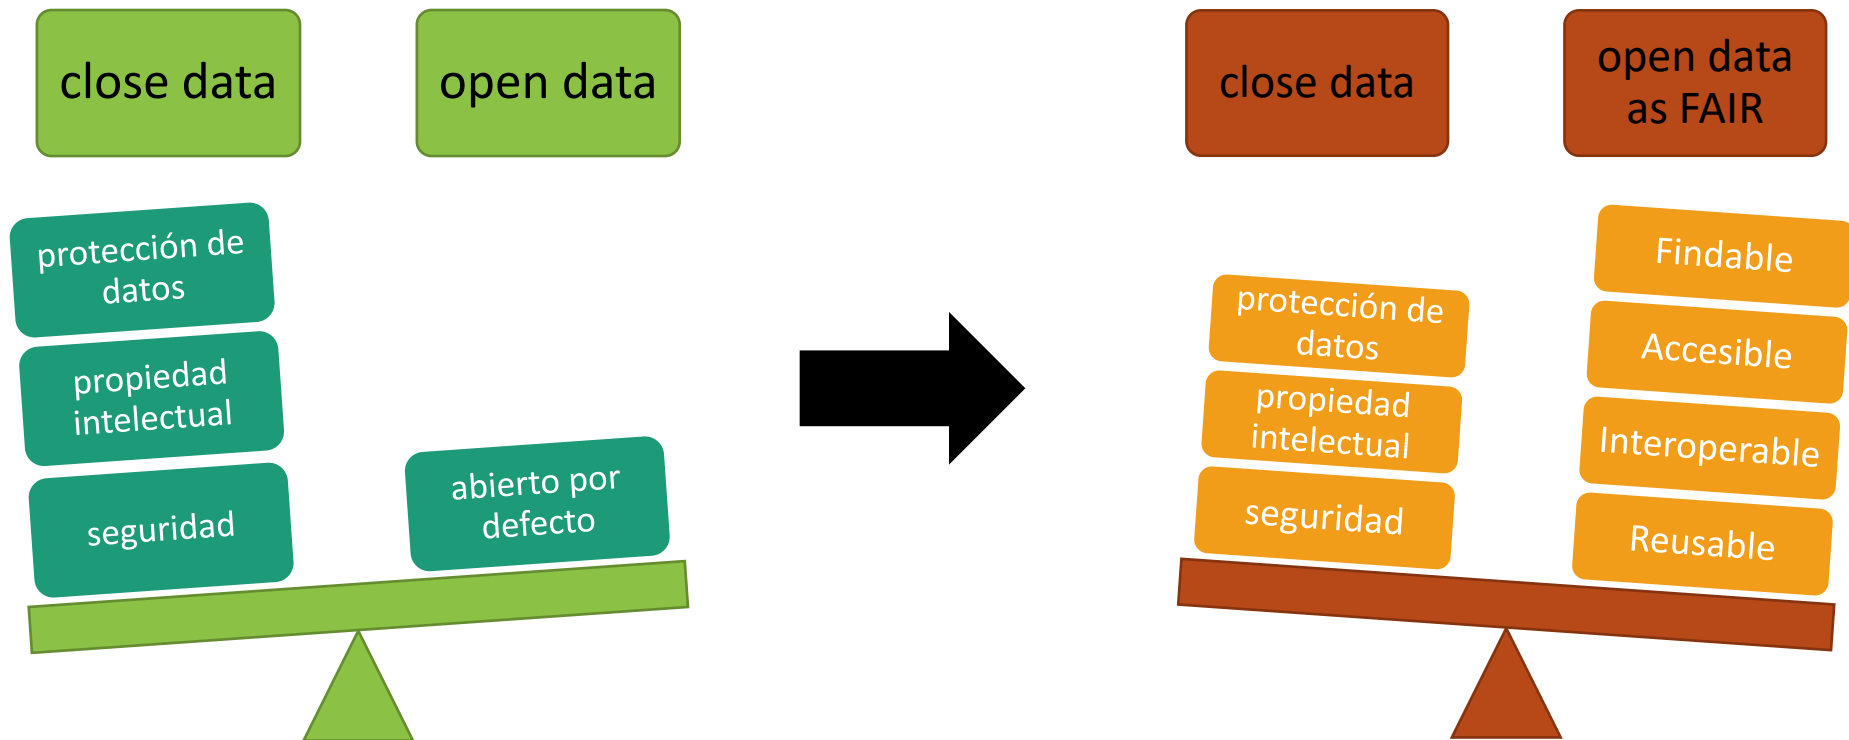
close data

open data

protección de datos

propiedad intelectual

seguridad

abierto por defecto

close data

open data as FAIR

protección de datos

propiedad intelectual

seguridad

Findable

Accesible

Interoperable

Reusable